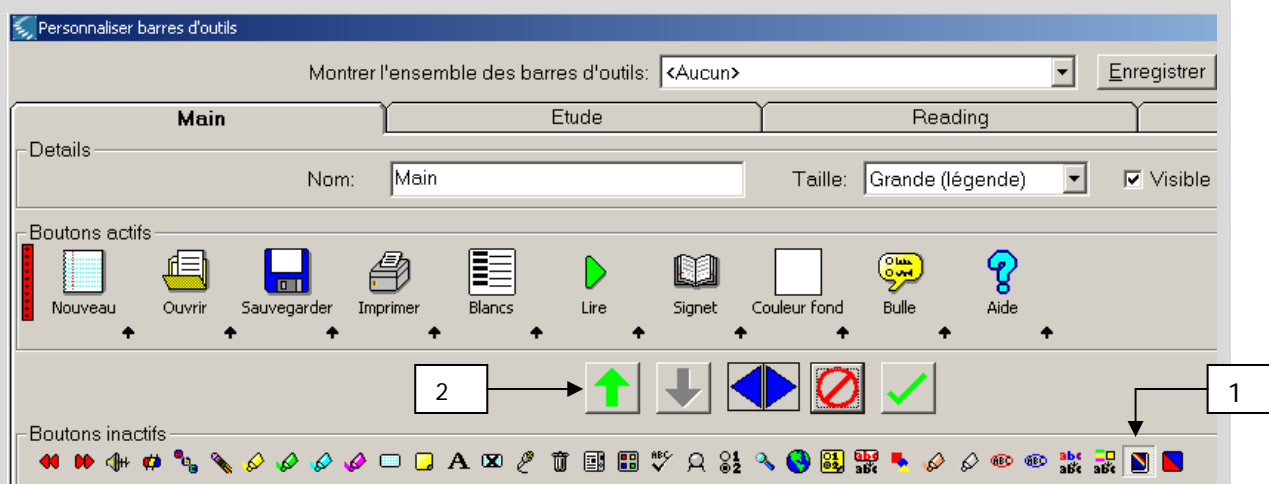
Personnaliser barres d'outils

Montrer l'ensemble des barres d'outils: <Aucun>

Enregistrer

Main

Etude

Reading

Details

Nom: Main

Taille: Grande (légende)

Visible

Boutons actifs

Nouveau

Ouvrir

Sauvegarder

Imprimer

Blancs

Lire

Signet

Couleur fond

Bulle

Aide

2

1

Boutons inactifs